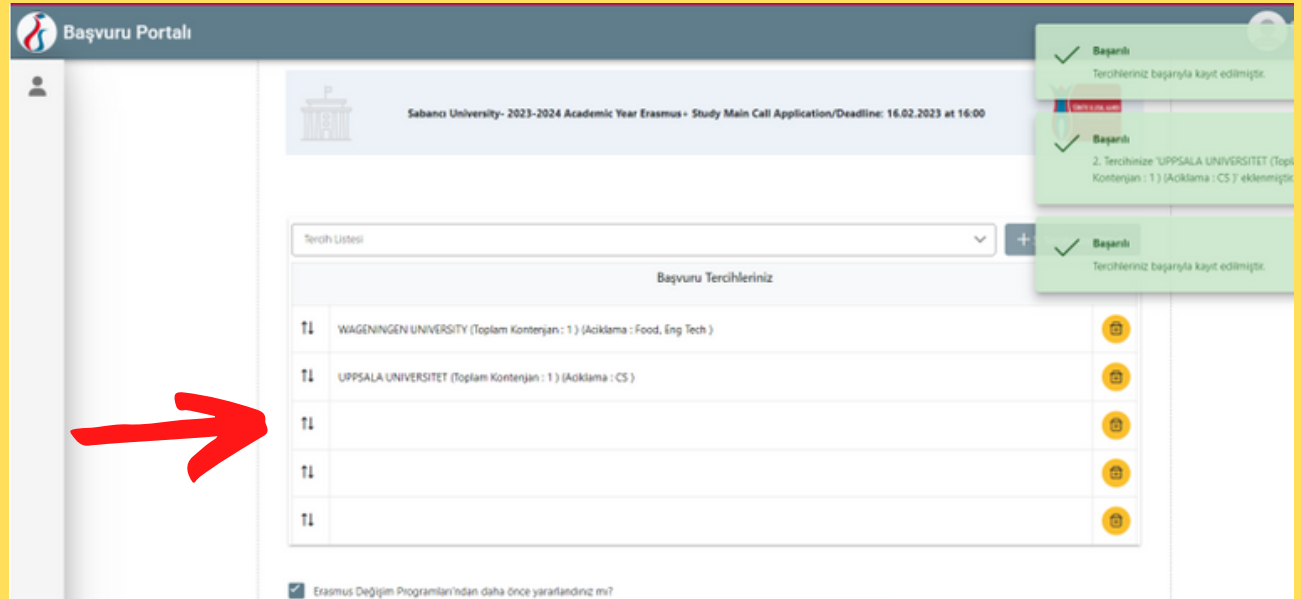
Başvuru Portalı

Sabancı University- 2023-2024 Academic Year Erasmus+ Study Main Call Application/Deadline: 16.02.2023 at 16:00

Başarılı
Tercihleriniz başarıyla kayıt edilmiştir.

Başarılı
2. Tercihinize 'UPPSALA UNIVERSITET (Topl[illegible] Kontenjan : 1 ) (Aciklama : CS )' eklenmiştir.

Başarılı
Tercihleriniz başarıyla kayıt edilmiştir.

Tercih Listesi

+

Başvuru Tercihleriniz

| | Başvuru Tercihleriniz | |
|---|---|---|
| ⇅ | WAGENINGEN UNIVERSITY (Toplam Kontenjan : 1 ) (Aciklama : Food, Eng Tech ) | |
| ⇅ | UPPSALA UNIVERSITET (Toplam Kontenjan : 1 ) (Aciklama : CS ) | |
| ⇅ | | |
| ⇅ | | |
| ⇅ | | |

Erasmus Değişim Programları'ndan daha önce yararlandınız mı?